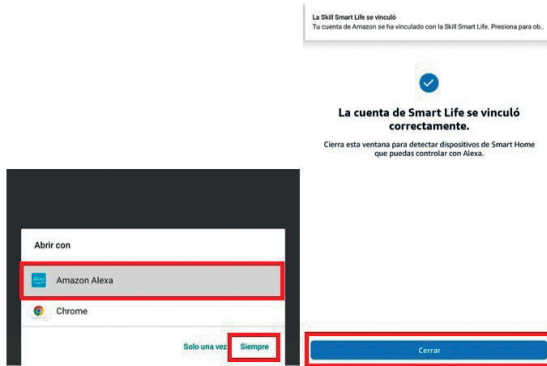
Abrir con

Amazon Alexa

Chrome

Solo una vez Siempre

La Skill Smart Life se vinculó
Tu cuenta de Amazon se ha vinculado con la Skill Smart Life. Presiona para ob...

La cuenta de Smart Life se vinculó correctamente.

Cierra esta ventana para detectar dispositivos de Smart Home que puedas controlar con Alexa.

Cerrar